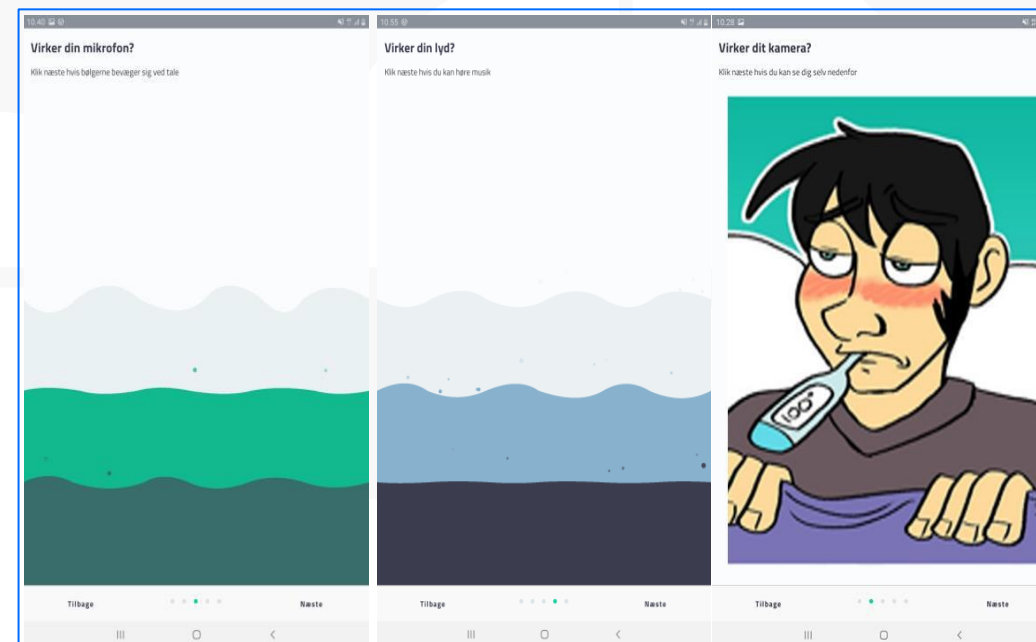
10:40

Virker din mikrofon?

Klik næste hvis bølgerne bevæger sig ved tale

Tilbage

Næste

10:55

Virker din lyd?

Klik næste hvis du kan høre musik

Tilbage

Næste

10:28

Virker dit kamera?

Klik næste hvis du kan se dig selv nedenfor

100°

Tilbage

Næste